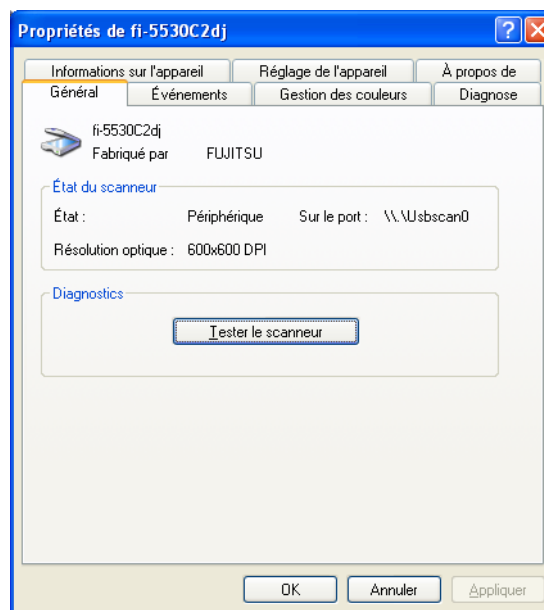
Propriétés de fi-5530C2dj

Informations sur l'appareil
Réglage de l'appareil
À propos de
Général
Événements
Gestion des couleurs
Diagnose

fi-5530C2dj
Fabriqué par FUJITSU

État du scanneur
État : Périphérique Sur le port : \\.\Usbscan0
Résolution optique : 600x600 DPI

Diagnostics
Tester le scanneur

OK
Annuler
Appliquer